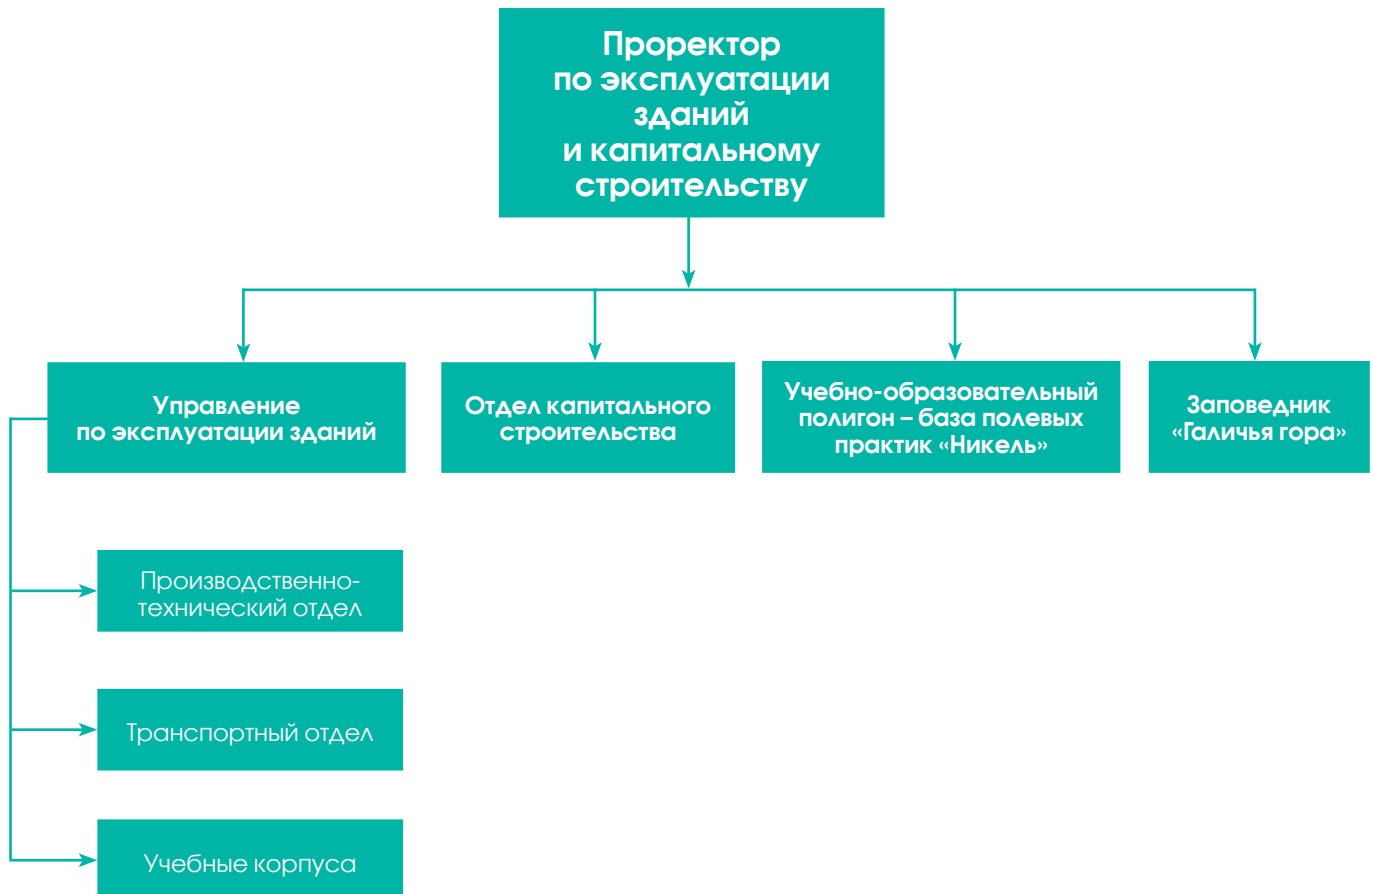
Проректор по эксплуатации зданий и капитальному строительству

Управление по эксплуатации зданий

Отдел капитального строительства

Учебно-образовательный полигон – база полевых практик «Никель»

Заповедник «Галичья гора»

Производственно-технический отдел

Транспортный отдел

Учебные корпуса